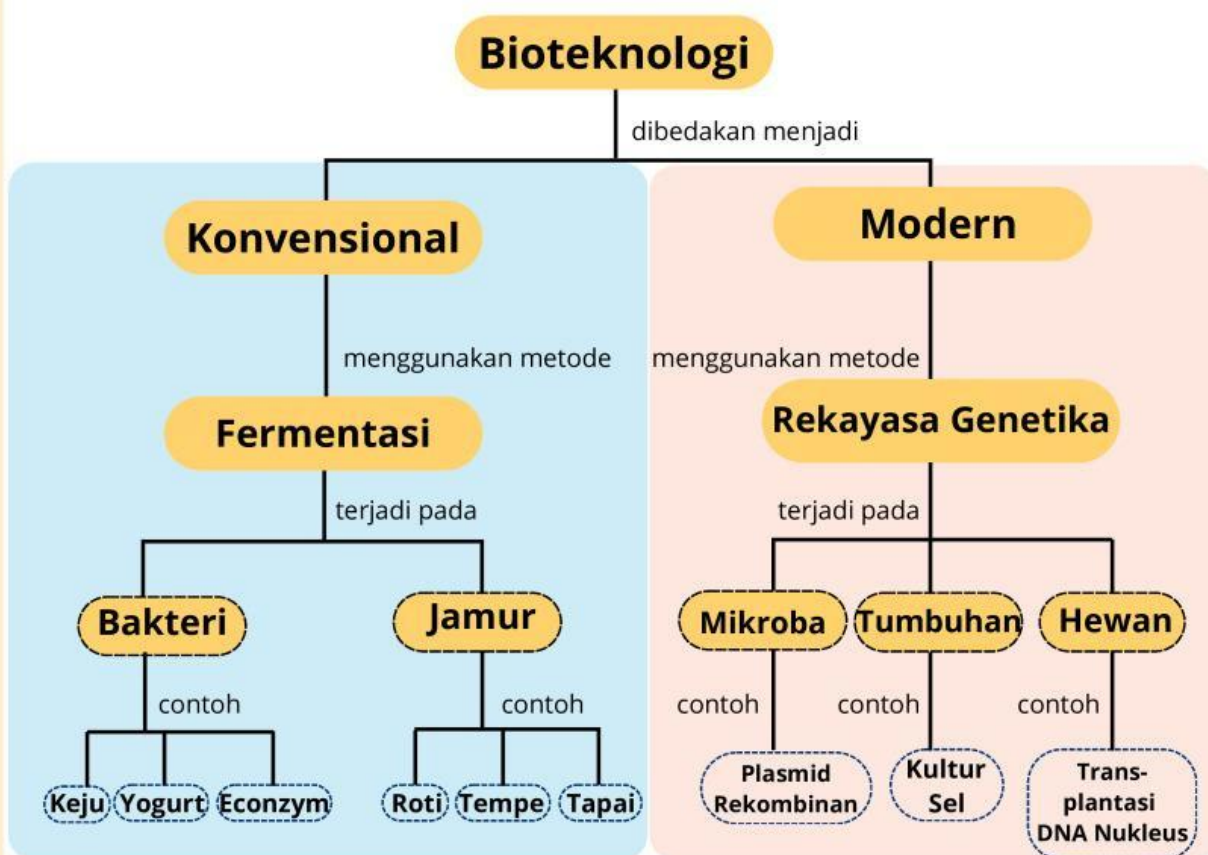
Bioteknologi

dibedakan menjadi

Konvensional

menggunakan metode

Fermentasi

terjadi pada

Bakteri

contoh

Keju Yogurt Econzym

Jamur

contoh

Roti Tempe Tapai

Modern

menggunakan metode

Rekayasa Genetika

terjadi pada

Mikroba

contoh

Plasmid Rekombinan

Tumbuhan

contoh

Kultur Sel

Hewan

contoh

Transplantasi DNA Nukleus